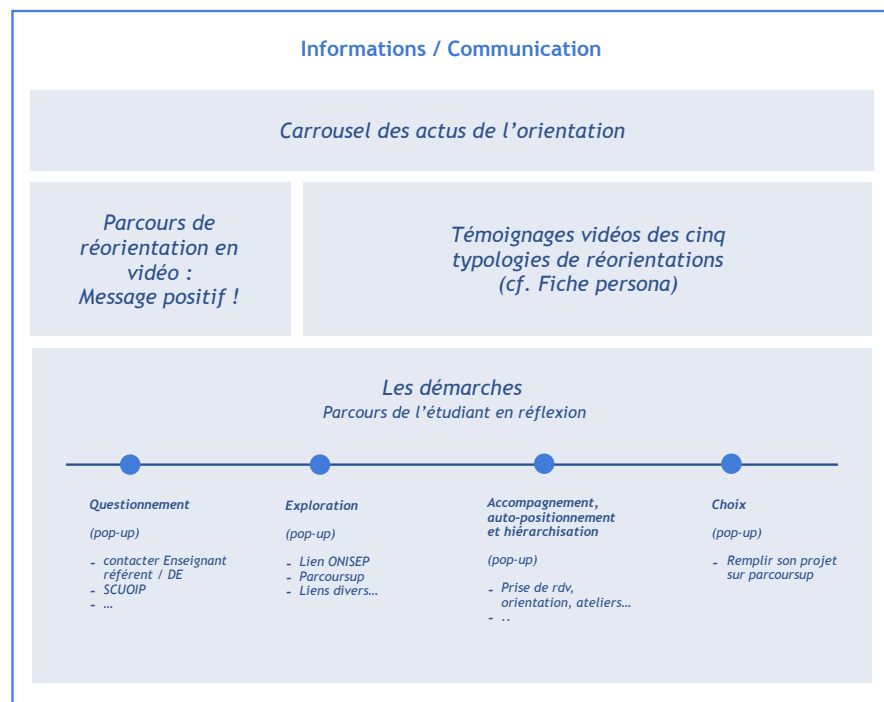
Informations / Communication

Carrousel des actus de l'orientation

Parcours de réorientation en vidéo : Message positif !

Témoignages vidéos des cinq typologies de réorientations (cf. Fiche persona)

Les démarches
Parcours de l'étudiant en réflexion

Questionnement

(pop-up)

- contacter Enseignant référent / DE
- SCUOIP
- …

Exploration

(pop-up)

- Lien ONISEP
- Parcoursup
- Liens divers…

Accompagnement, auto-positionnement et hiérarchisation

(pop-up)

- Prise de rdv, orientation, ateliers…
- ..

Choix

(pop-up)

- Remplir son projet sur parcoursup